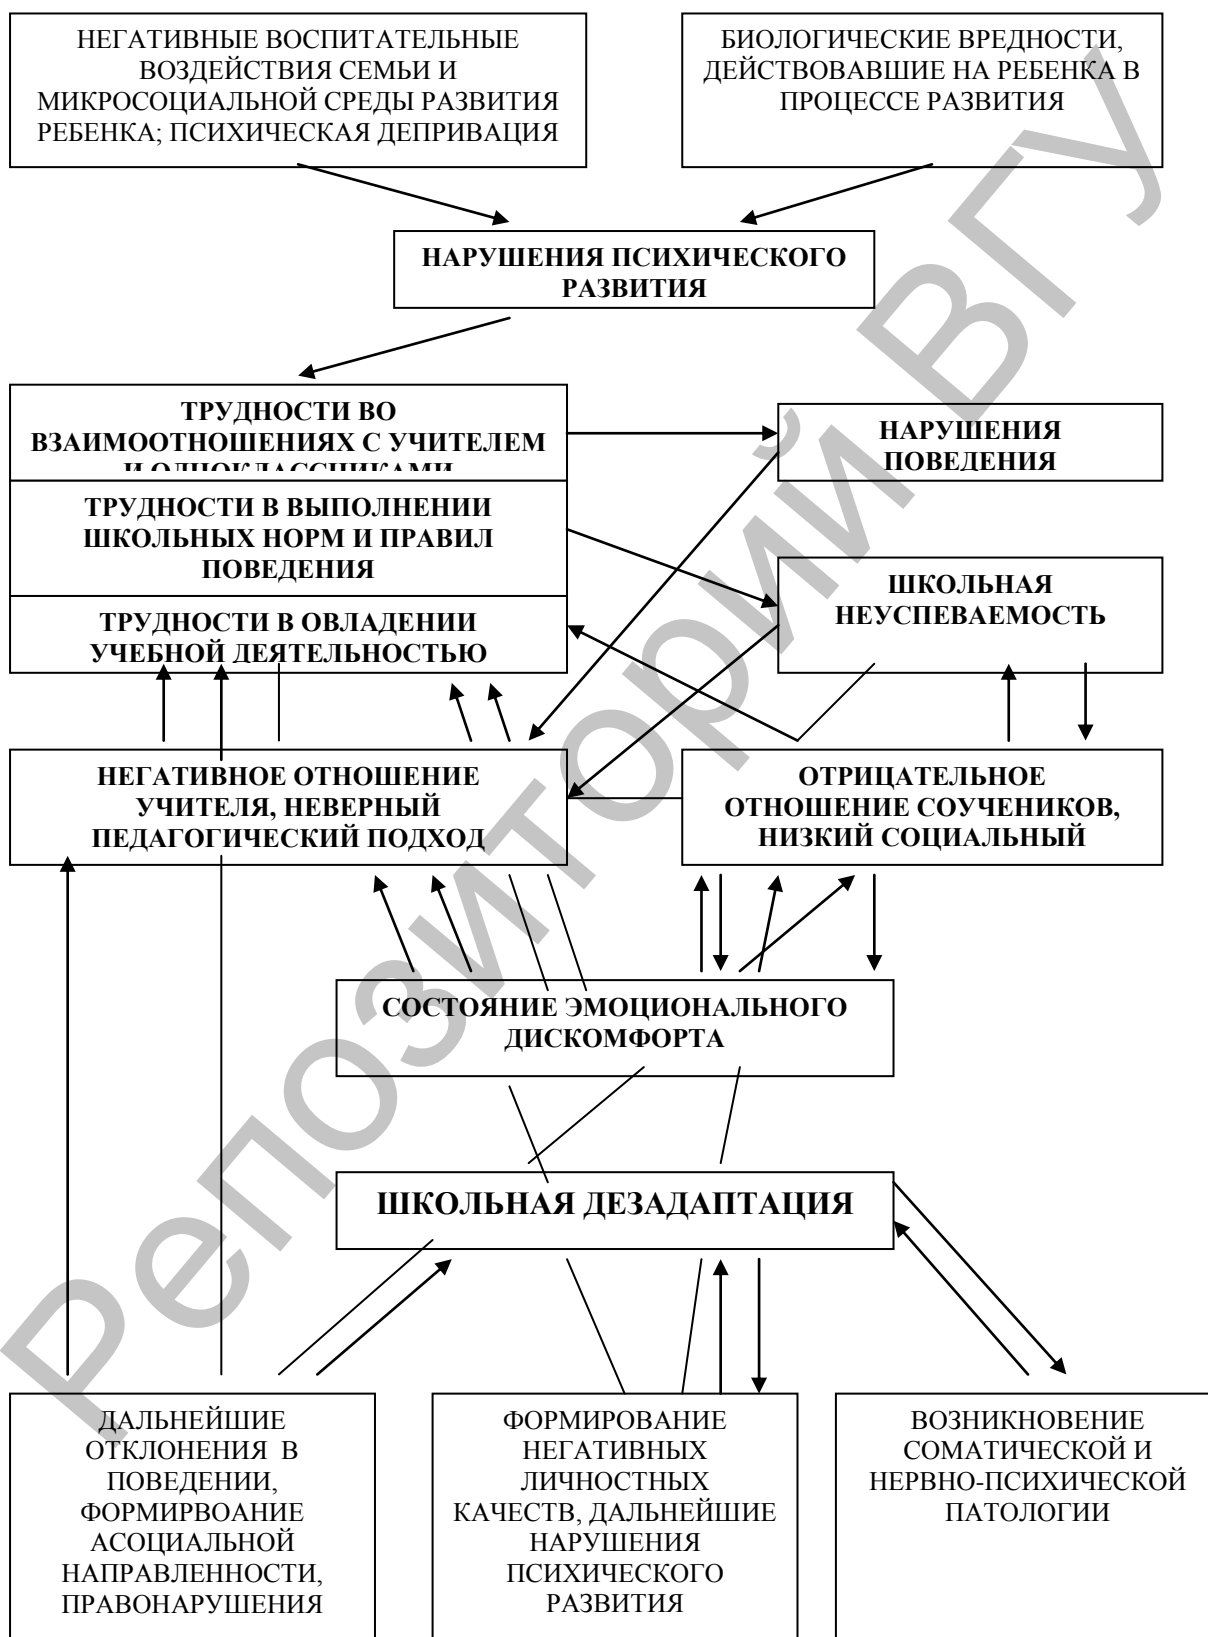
НЕГАТИВНЫЕ ВОСПИТАТЕЛЬНЫЕ ВОЗДЕЙСТВИЯ СЕМЬИ И МИКРОСОЦИАЛЬНОЙ СРЕДЫ РАЗВИТИЯ РЕБЕНКА; ПСИХИЧЕСКАЯ ДЕПРИВАЦИЯ

БИОЛОГИЧЕСКИЕ ВРЕДНОСТИ, ДЕЙСТВОВАВШИЕ НА РЕБЕНКА В ПРОЦЕССЕ РАЗВИТИЯ

НАРУШЕНИЯ ПСИХИЧЕСКОГО РАЗВИТИЯ

ТРУДНОСТИ ВО ВЗАИМООТНОШЕНИЯХ С УЧИТЕЛЕМ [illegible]

НАРУШЕНИЯ ПОВЕДЕНИЯ

ТРУДНОСТИ В ВЫПОЛНЕНИИ ШКОЛЬНЫХ НОРМ И ПРАВИЛ ПОВЕДЕНИЯ

ШКОЛЬНАЯ НЕУСПЕВАЕМОСТЬ

ТРУДНОСТИ В ОВЛАДЕНИИ УЧЕБНОЙ ДЕЯТЕЛЬНОСТЬЮ

НЕГАТИВНОЕ ОТНОШЕНИЕ УЧИТЕЛЯ, НЕВЕРНЫЙ ПЕДАГОГИЧЕСКИЙ ПОДХОД

ОТРИЦАТЕЛЬНОЕ ОТНОШЕНИЕ СОУЧЕНИКОВ, НИЗКИЙ СОЦИАЛЬНЫЙ

СОСТОЯНИЕ ЭМОЦИОНАЛЬНОГО ДИСКОМФОРТА

ШКОЛЬНАЯ ДЕЗАДАПТАЦИЯ

ДАЛЬНЕЙШИЕ ОТКЛОНЕНИЯ В ПОВЕДЕНИИ, ФОРМИРВОАНИЕ АСОЦИАЛЬНОЙ НАПРАВЛЕННОСТИ, ПРАВОНАРУШЕНИЯ

ФОРМИРОВАНИЕ НЕГАТИВНЫХ ЛИЧНОСТНЫХ КАЧЕСТВ, ДАЛЬНЕЙШИЕ НАРУШЕНИЯ ПСИХИЧЕСКОГО РАЗВИТИЯ

ВОЗНИКНОВЕНИЕ СОМАТИЧЕСКОЙ И НЕРВНО-ПСИХИЧЕСКОЙ ПАТОЛОГИИ

Репозиторий ВГУ